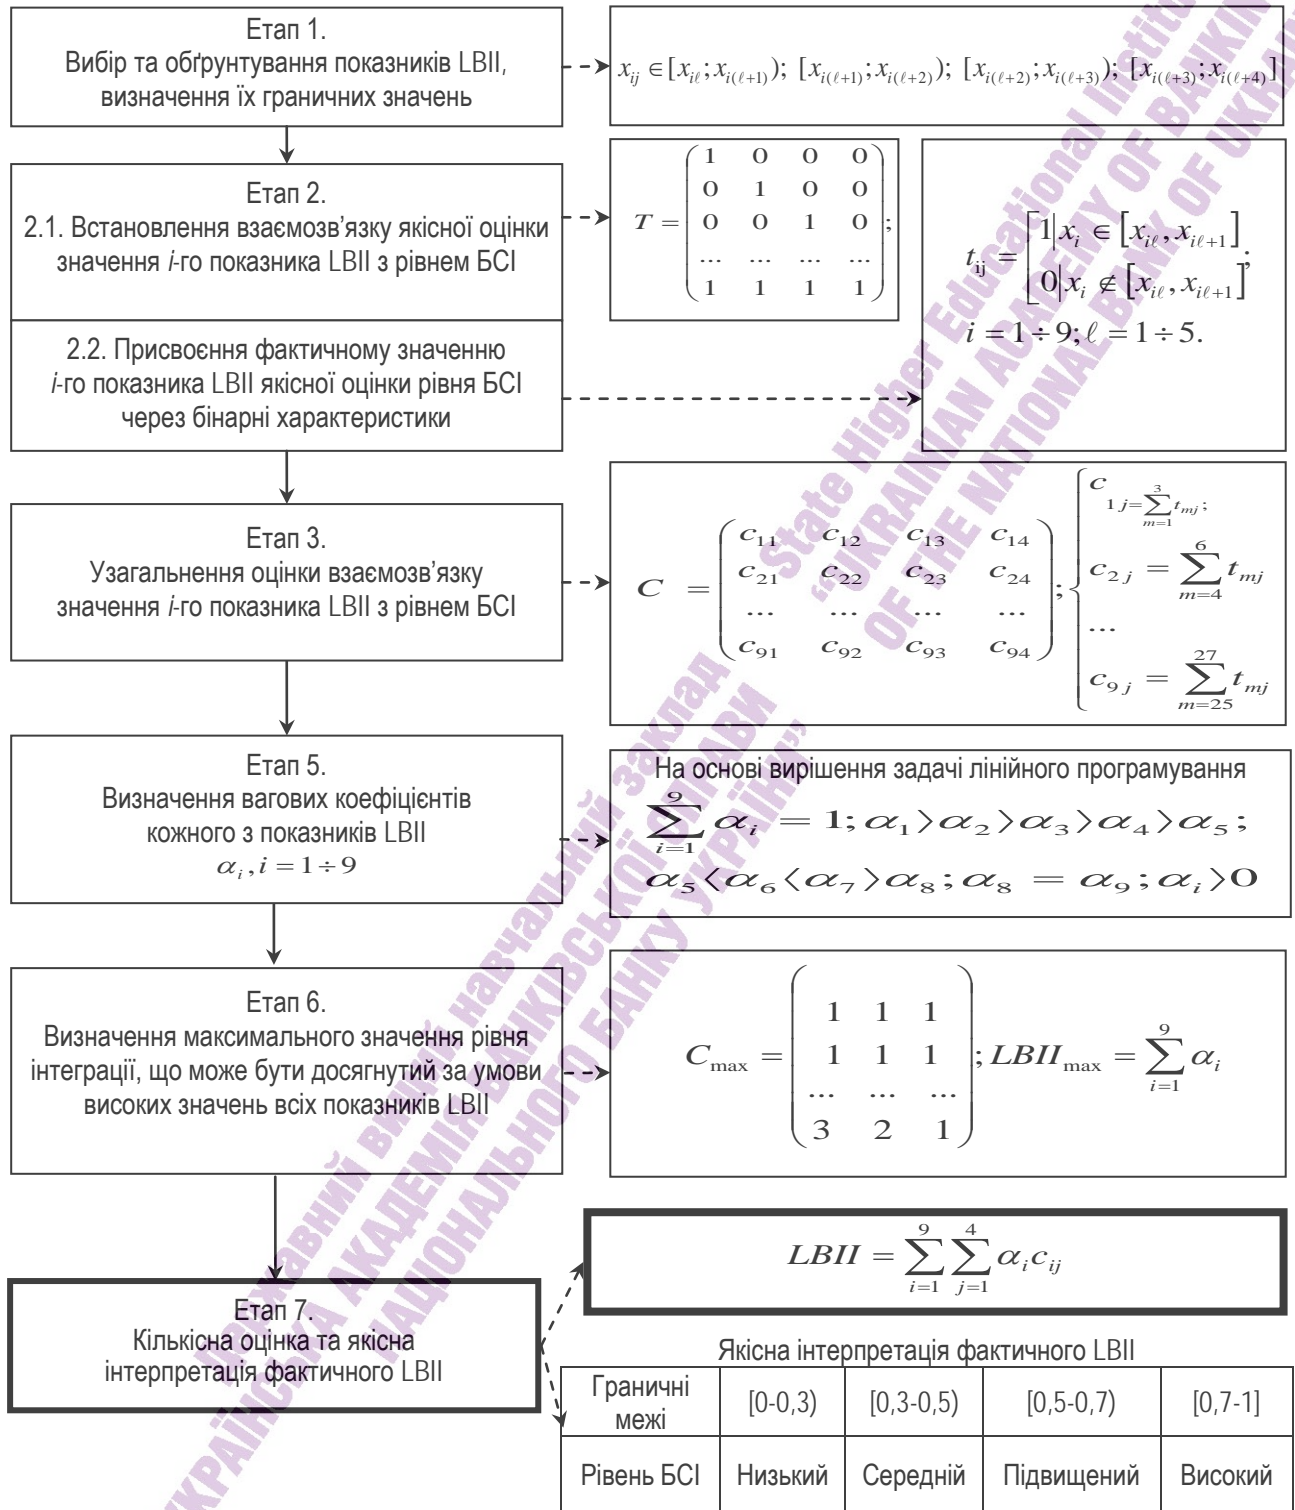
Етап 1.
Вибір та обґрунтування показників LBII, визначення їх граничних значень

$x_{ij} \in [x_{i\ell}; x_{i(\ell+1)});\ [x_{i(\ell+1)}; x_{i(\ell+2)});\ [x_{i(\ell+2)}; x_{i(\ell+3)});\ [x_{i(\ell+3)}; x_{i(\ell+4)}]$

Етап 2.
2.1. Встановлення взаємозв'язку якісної оцінки значення *i*-го показника LBII з рівнем БСІ

$T = \begin{pmatrix} 1 & 0 & 0 & 0 \\ 0 & 1 & 0 & 0 \\ 0 & 0 & 1 & 0 \\ ... & ... & ... & ... \\ 1 & 1 & 1 & 1 \end{pmatrix};$

$t_{ij} = \begin{bmatrix} 1 | x_i \in [x_{i\ell}, x_{i\ell+1}] \\ 0 | x_i \notin [x_{i\ell}, x_{i\ell+1}] \end{bmatrix};$
$i = 1 \div 9; \ell = 1 \div 5.$

2.2. Присвоєння фактичному значенню *i*-го показника LBII якісної оцінки рівня БСІ через бінарні характеристики

Етап 3.
Узагальнення оцінки взаємозв'язку значення *i*-го показника LBII з рівнем БСІ

$C = \begin{pmatrix} c_{11} & c_{12} & c_{13} & c_{14} \\ c_{21} & c_{22} & c_{23} & c_{24} \\ ... & ... & ... & ... \\ c_{91} & c_{92} & c_{93} & c_{94} \end{pmatrix}; \begin{cases} c_{1j} = \sum_{m=1}^{3} t_{mj}; \\ c_{2j} = \sum_{m=4}^{6} t_{mj} \\ ... \\ c_{9j} = \sum_{m=25}^{27} t_{mj} \end{cases}$

Етап 5.
Визначення вагових коефіцієнтів кожного з показників LBII
$\alpha_i, i = 1 \div 9$

На основі вирішення задачі лінійного програмування
$\sum_{i=1}^{9} \alpha_i = 1; \alpha_1 > \alpha_2 > \alpha_3 > \alpha_4 > \alpha_5;$
$\alpha_5 < \alpha_6 < \alpha_7 > \alpha_8; \alpha_8 = \alpha_9; \alpha_i > 0$

Етап 6.
Визначення максимального значення рівня інтеграції, що може бути досягнутий за умови високих значень всіх показників LBII

$C_{\max} = \begin{pmatrix} 1 & 1 & 1 \\ 1 & 1 & 1 \\ ... & ... & ... \\ 3 & 2 & 1 \end{pmatrix}; LBII_{\max} = \sum_{i=1}^{9} \alpha_i$

$LBII = \sum_{i=1}^{9} \sum_{j=1}^{4} \alpha_i c_{ij}$

Етап 7.
Кількісна оцінка та якісна інтерпретація фактичного LBII

Якісна інтерпретація фактичного LBII

| Граничні межі | [0-0,3) | [0,3-0,5) | [0,5-0,7) | [0,7-1] |
|---|---|---|---|---|
| Рівень БСІ | Низький | Середній | Підвищений | Високий |

State Higher Educational Institution "UKRAINIAN ACADEMY OF BANKING OF THE NATIONAL BANK OF UKRAINE"
Державний вищий навчальний заклад "Українська академія банківської справи Національного банку України"